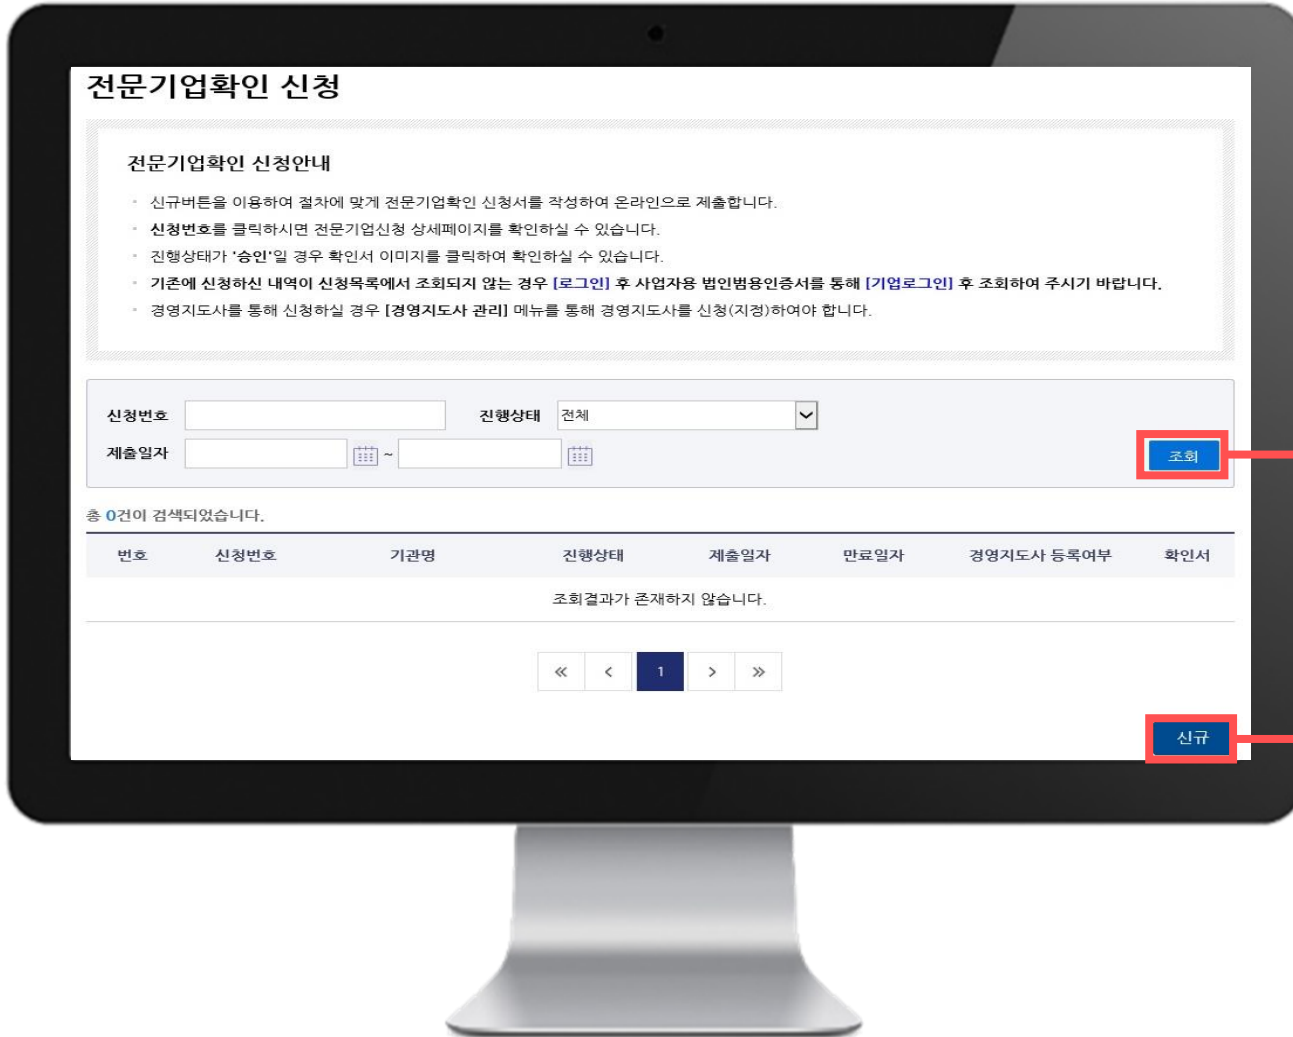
전문기업확인 신청

전문기업확인 신청안내

신규버튼을 이용하여 절차에 맞게 전문기업확인 신청서를 작성하여 온라인으로 제출합니다.
신청번호를 클릭하시면 전문기업신청 상세페이지를 확인하실 수 있습니다.
진행상태가 '승인'일 경우 확인서 이미지를 클릭하여 확인하실 수 있습니다.
기존에 신청하신 내역이 신청목록에서 조회되지 않는 경우 [로그인] 후 사업자용 법인범용인증서를 통해 [기업로그인] 후 조회하여 주시기 바랍니다.
경영지도사를 통해 신청하실 경우 [경영지도사 관리] 메뉴를 통해 경영지도사를 신청(지정)하여야 합니다.

신청번호
진행상태 전체
제출일자 ~
조회

총 0건이 검색되었습니다.

| 번호 | 신청번호 | 기관명 | 진행상태 | 제출일자 | 만료일자 | 경영지도사 등록여부 | 확인서 |
|---|---|---|---|---|---|---|---|
| 조회결과가 존재하지 않습니다. | | | | | | | |

« ‹ 1 › »

신규